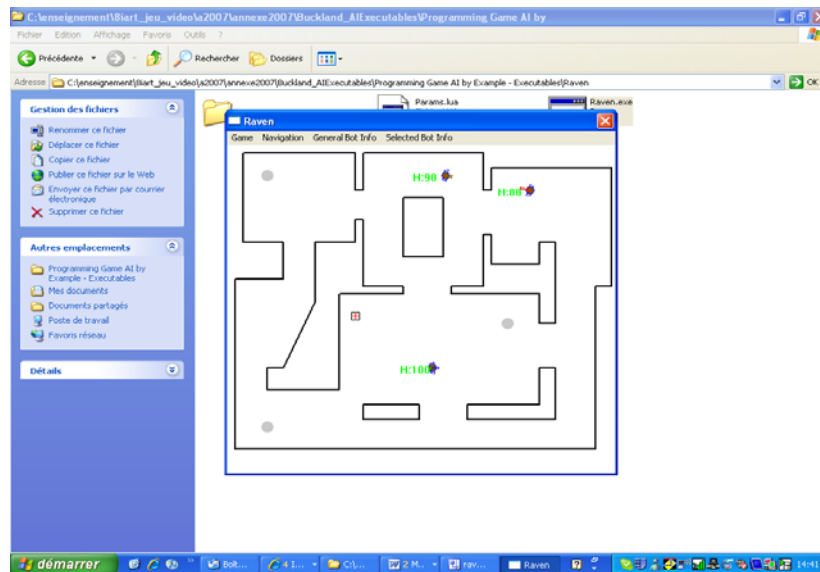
C:\enseignement\8iart_jeu_video\a2007\annexe2007\Buckland_AIExecutables\Programming Game AI by

Fichier Edition Affichage Favoris Outils ?

Précédente Rechercher Dossiers

Adresse C:\enseignement\8iart_jeu_video\a2007\annexe2007\Buckland_AIExecutables\Programming Game AI by Example - Executables\Raven OK

Gestion des fichiers

Renommer ce fichier
Déplacer ce fichier
Copier ce fichier
Publier ce fichier sur le Web
Envoyer ce fichier par courrier électronique
Supprimer ce fichier

Autres emplacements

Programming Game AI by Example - Executables
Mes documents
Documents partagés
Poste de travail
Favoris réseau

Détails

Params.lua

Raven.exe

Raven

Game Navigation General Bot Info Selected Bot Info

H:90

H:80

H:100

démarrer Bolt... 4 I... C:\... 2 M... rav... Raven 14:41